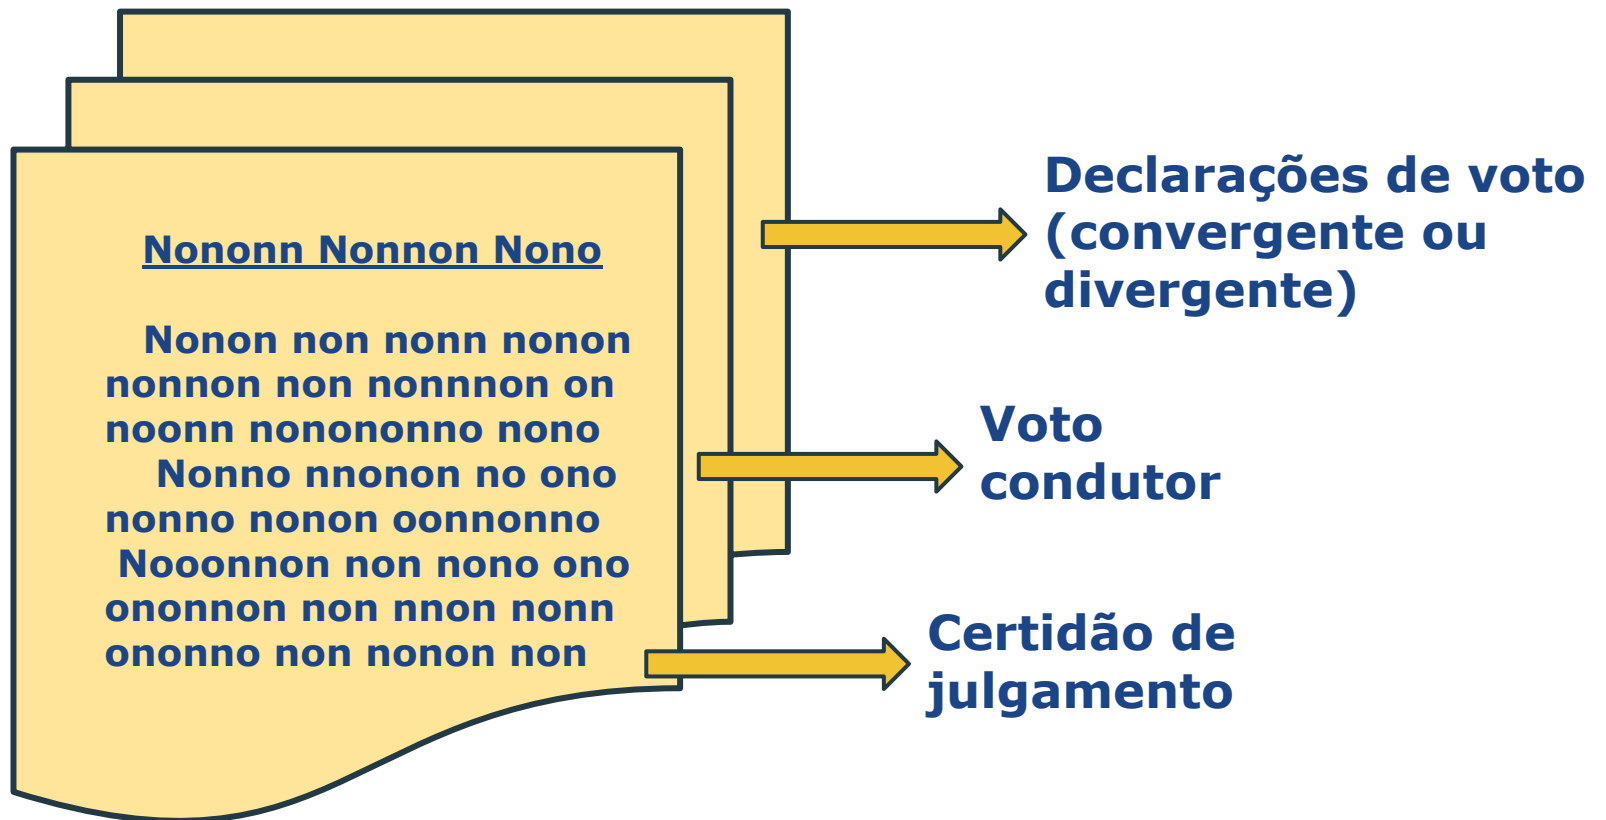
Nononn Nonnon Nono

Nonon non nonn nonon nonnon non nonnnon on noonn nonononno nono

Nonno nnonon no ono nonno nonon oonnonno

Nooonnon non nono ono ononnon non nnon nonn ononno non nonon non

Declarações de voto (convergente ou divergente)

Voto condutor

Certidão de julgamento